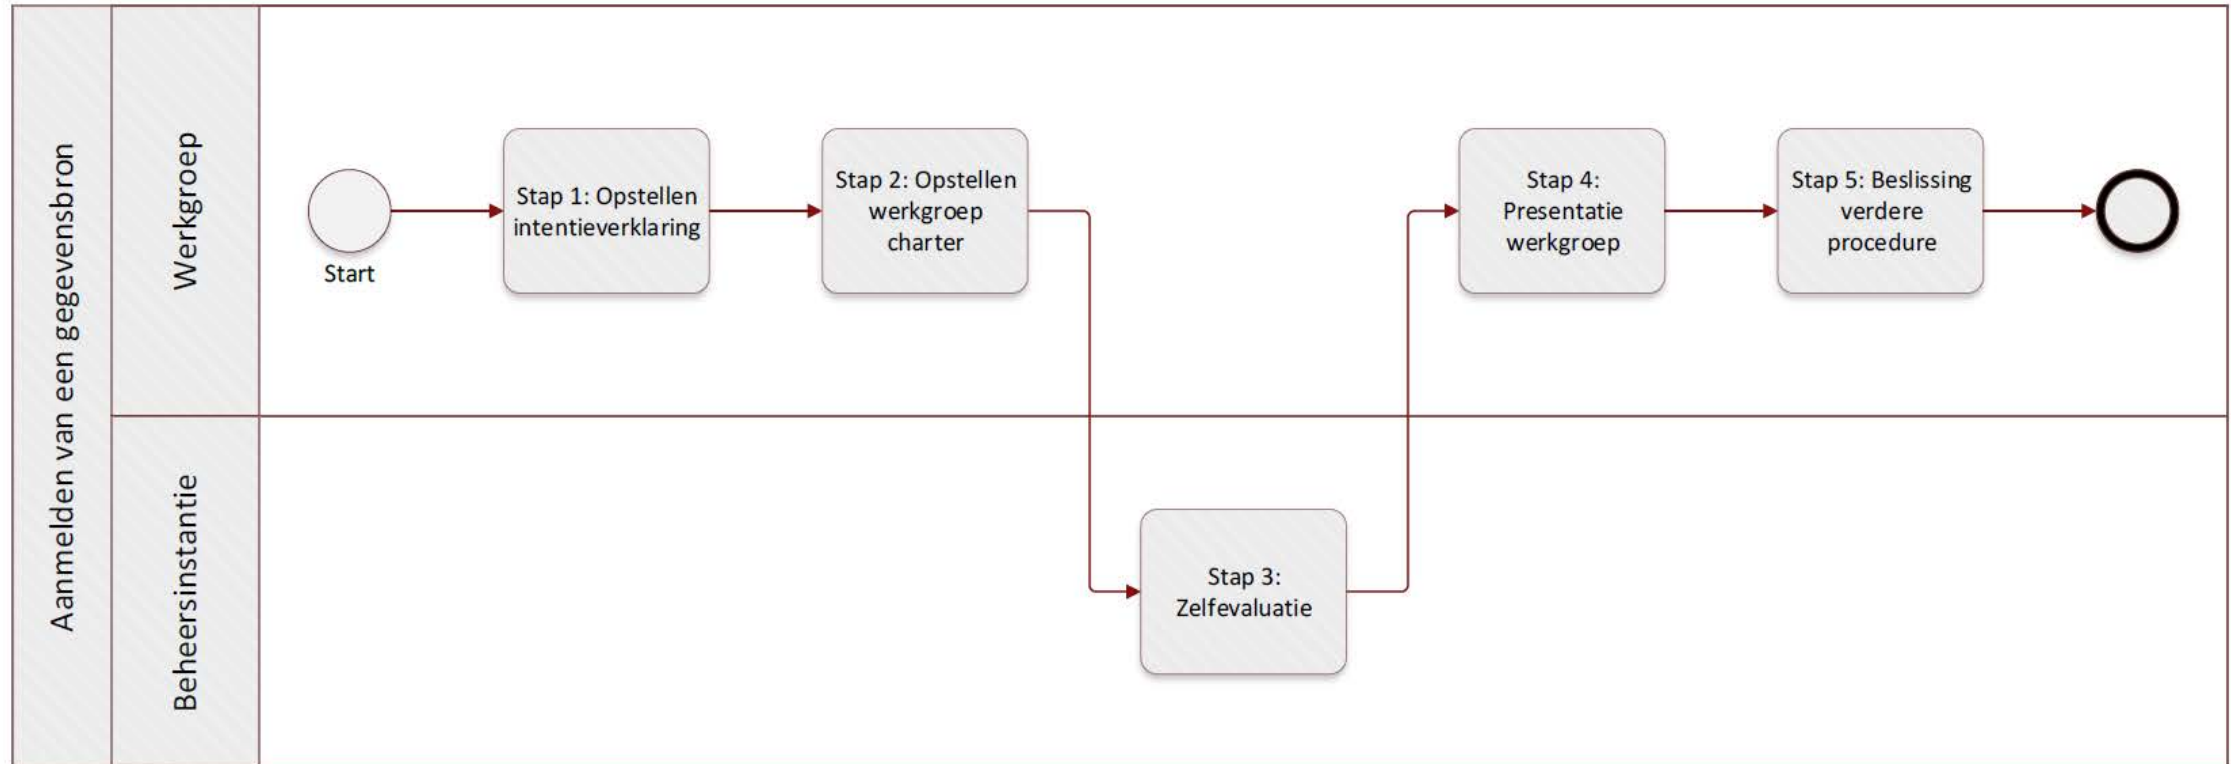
Aanmelden van een gegevensbron

Werkgroep

Start

Stap 1: Opstellen intentieverklaring

Stap 2: Opstellen werkgroep charter

Stap 4: Presentatie werkgroep

Stap 5: Beslissing verdere procedure

Beheersinstantie

Stap 3: Zelfevaluatie